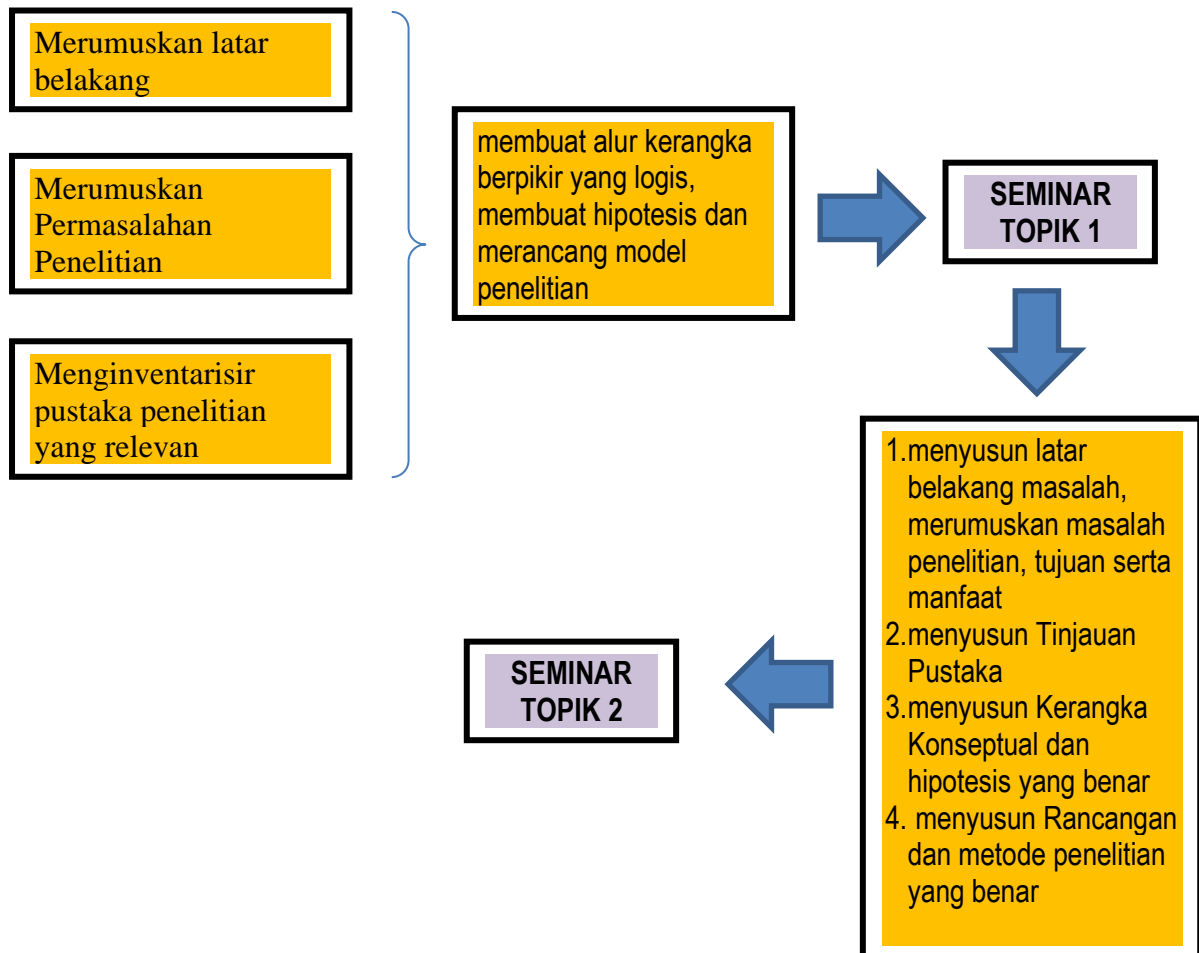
Merumuskan latar belakang

Merumuskan Permasalahan Penelitian

Menginventarisir pustaka penelitian yang relevan

membuat alur kerangka berpikir yang logis, membuat hipotesis dan merancang model penelitian

SEMINAR TOPIK 1

1.menyusun latar belakang masalah, merumuskan masalah penelitian, tujuan serta manfaat
2.menyusun Tinjauan Pustaka
3.menyusun Kerangka Konseptual dan hipotesis yang benar
4. menyusun Rancangan dan metode penelitian yang benar

SEMINAR TOPIK 2